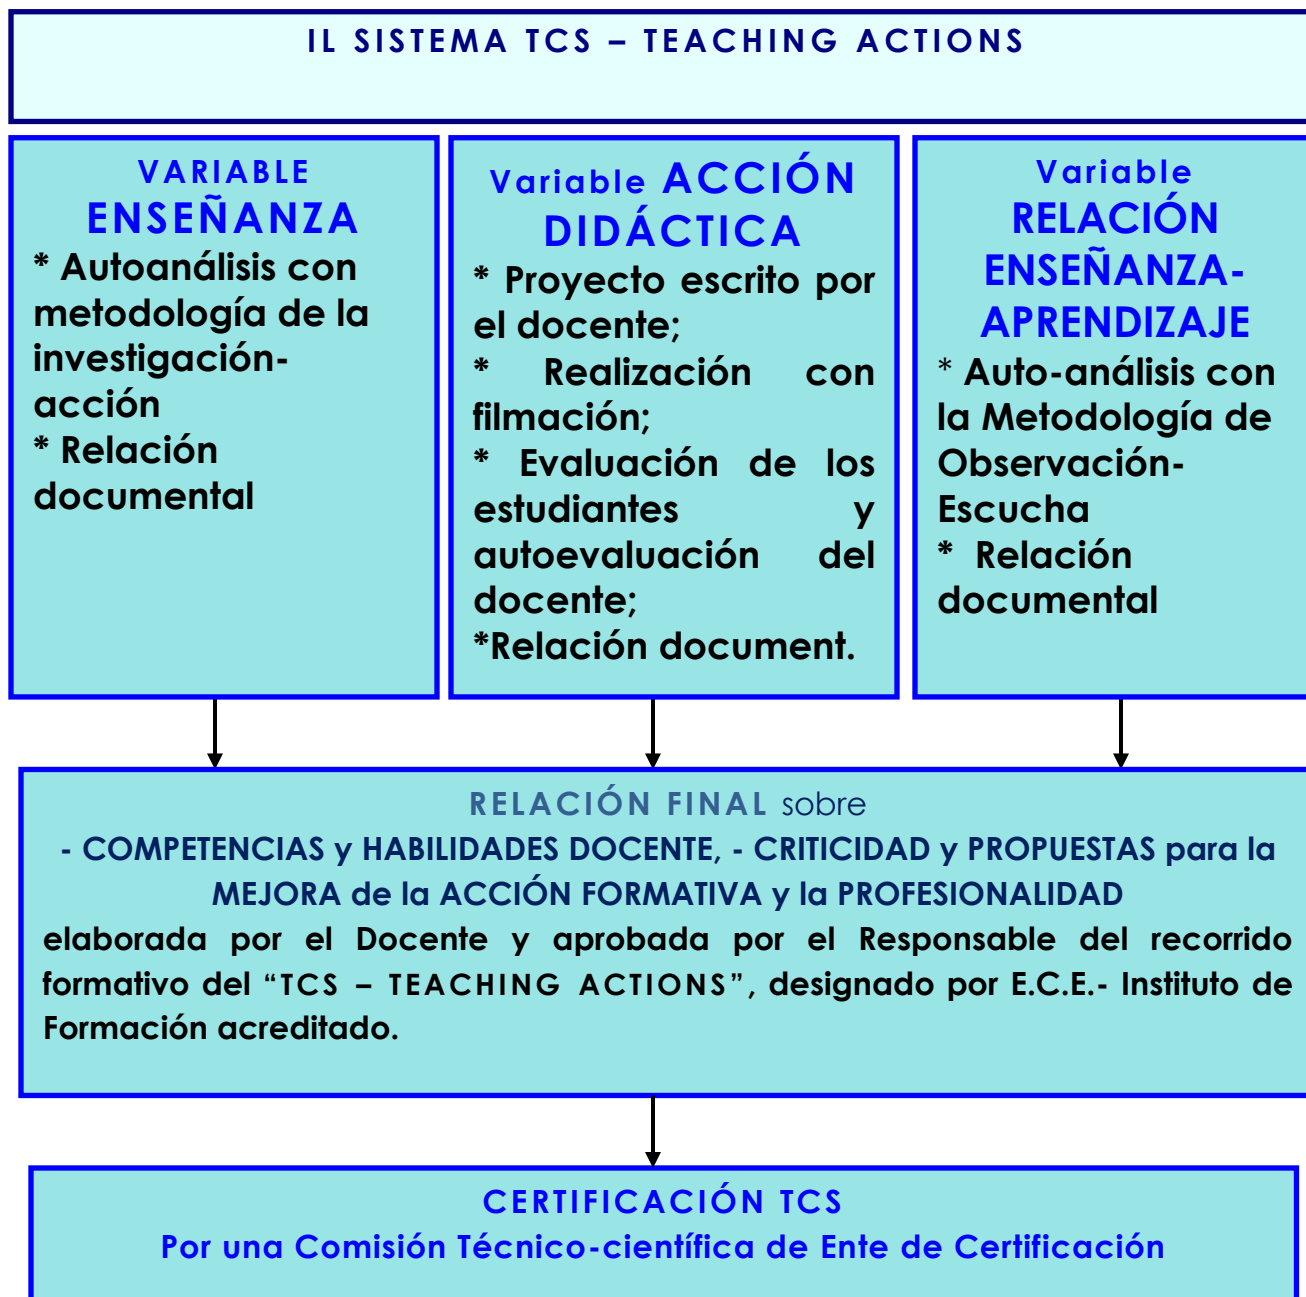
IL SISTEMA TCS – TEACHING ACTIONS

VARIABLE ENSEÑANZA
* Autoanálisis con metodología de la investigación-acción
* Relación documental

Variable ACCIÓN DIDÁCTICA
* Proyecto escrito por el docente;
* Realización con filmación;
* Evaluación de los estudiantes y autoevaluación del docente;
*Relación document.

Variable RELACIÓN ENSEÑANZA-APRENDIZAJE
* Auto-análisis con la Metodología de Observación-Escucha
* Relación documental

RELACIÓN FINAL sobre
- COMPETENCIAS y HABILIDADES DOCENTE, - CRITICIDAD y PROPUESTAS para la MEJORA de la ACCIÓN FORMATIVA y la PROFESIONALIDAD
elaborada por el Docente y aprobada por el Responsable del recorrido formativo del "TCS – TEACHING ACTIONS", designado por E.C.E.- Instituto de Formación acreditado.

CERTIFICACIÓN TCS
Por una Comisión Técnico-científica de Ente de Certificación